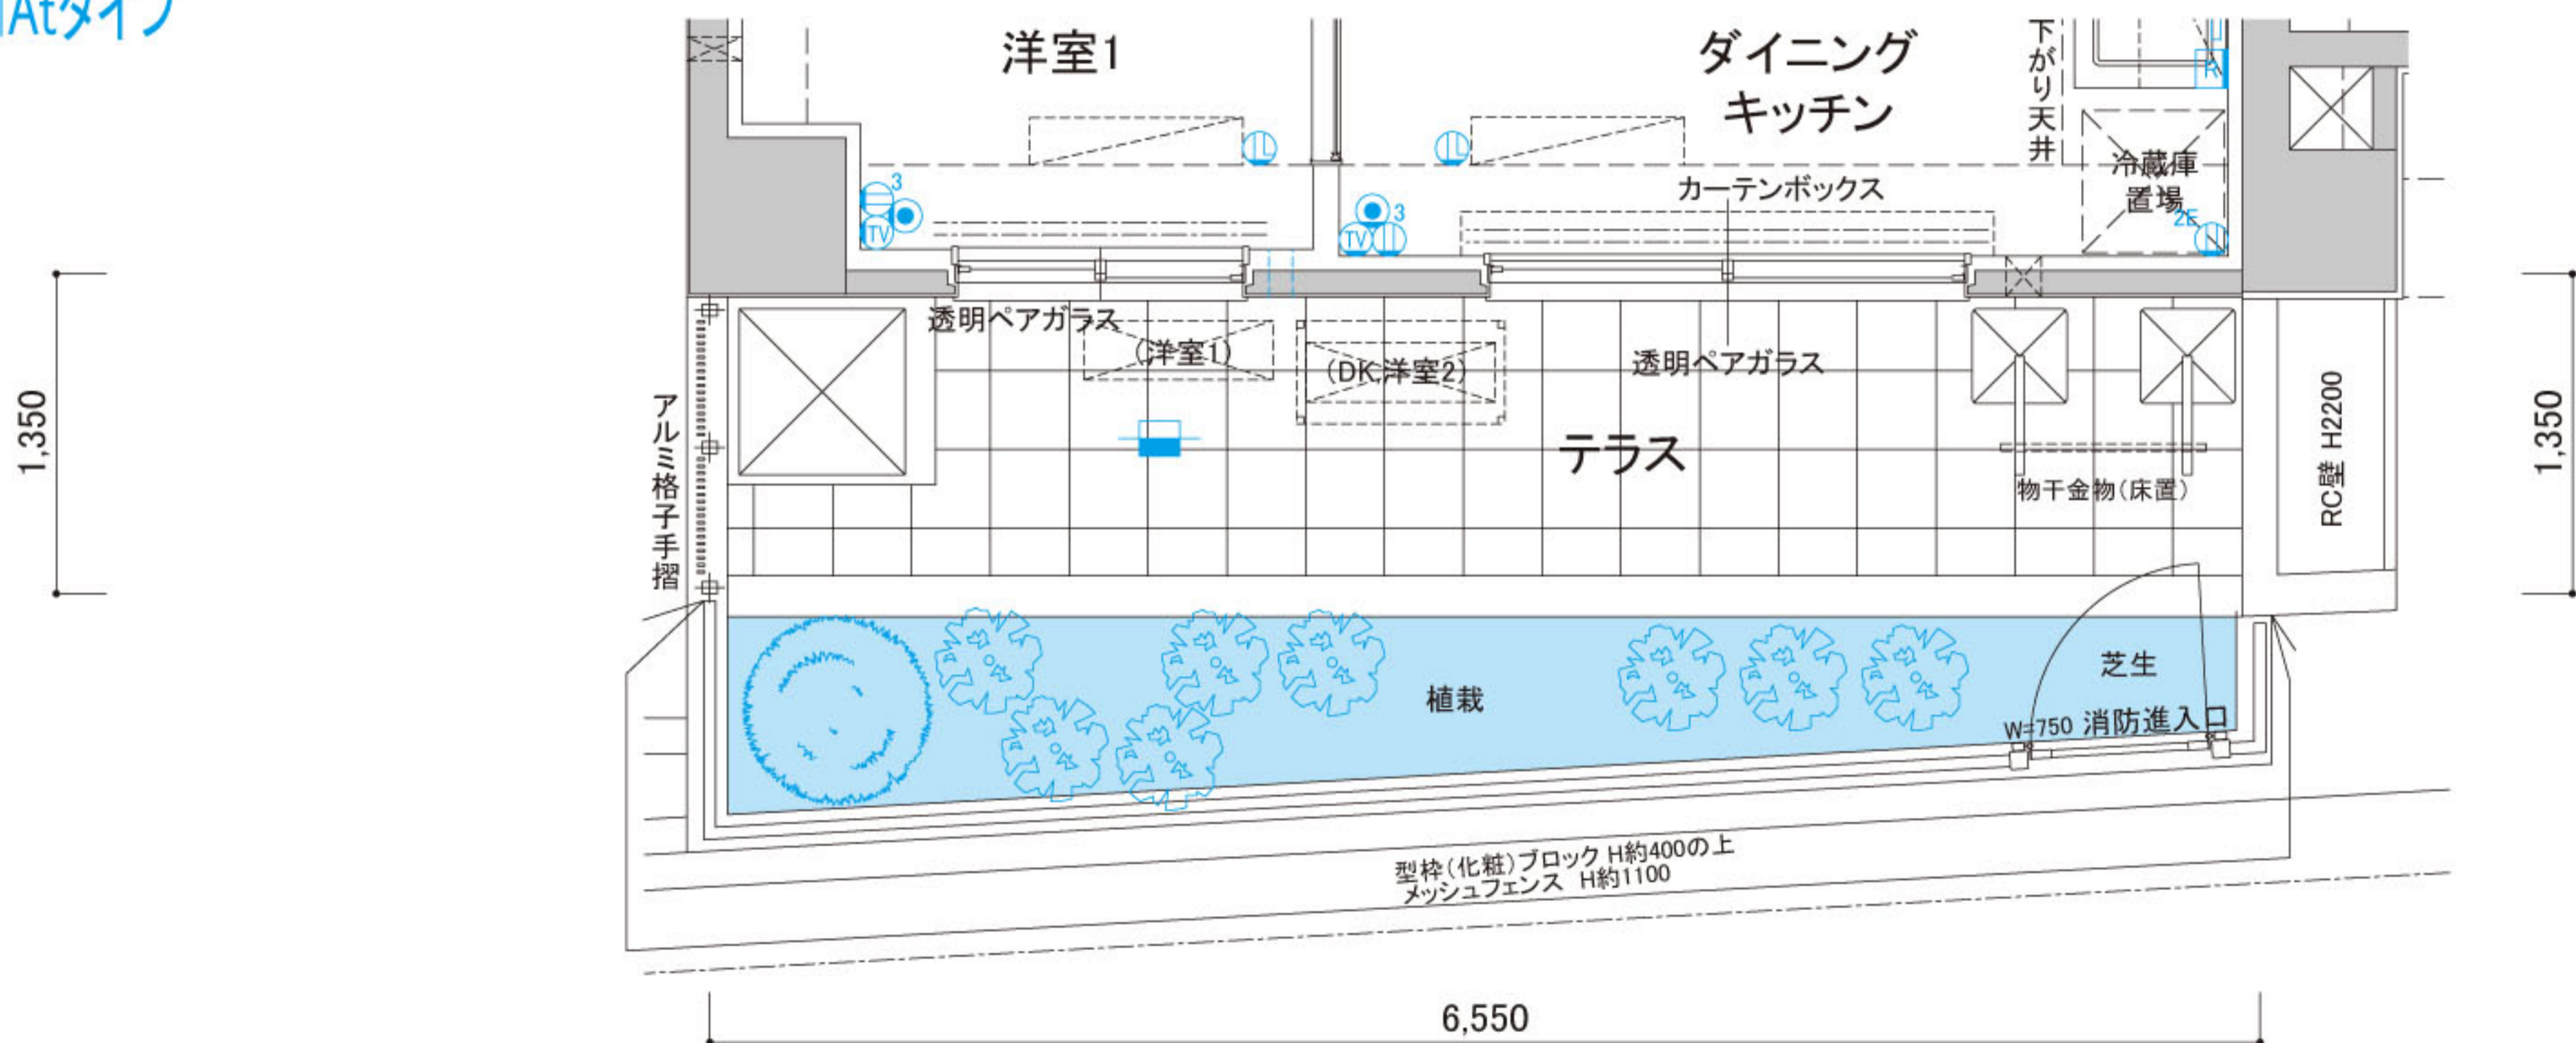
At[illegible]

洋室1

ダイニング
キッチン

下がり天井

冷蔵庫
置場

3
TV

3
TV

2E

カーテンボックス

透明ペアガラス

(洋室1)

(DK,洋室2)

透明ペアガラス

アルミ格子手摺

テラス

物干金物(床置)

RC壁 H2200

1,350

1,350

芝生

植栽

W=750 消防進入口

型枠(化粧)ブロック H約400の上
メッシュフェンス H約1100

6,550